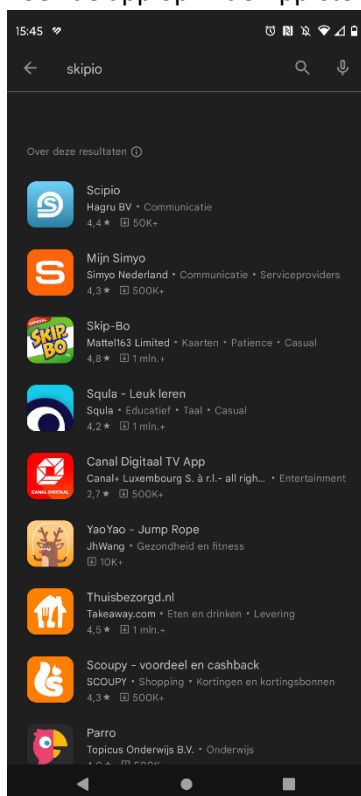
15:45

skipio

Over deze resultaten ⓘ

Scipio
Hagru BV • Communicatie
4,4 ★ 50K+

Mijn Simyo
Simyo Nederland • Communicatie • Serviceproviders
4,3 ★ 500K+

SKIP BO
Skip-Bo
Mattel163 Limited • Kaarten • Patience • Casual
4,8 ★ 1 mln.+

Squla - Leuk leren
Squla • Educatief • Taal • Casual
4,2 ★ 1 mln.+

CANAL DIGITAAL
Canal Digitaal TV App
Canal+ Luxembourg S. à r.l.- all righ... • Entertainment
2,7 ★ 500K+

YaoYao - Jump Rope
JhWang • Gezondheid en fitness
10K+

Thuisbezorgd.nl
Takeaway.com • Eten en drinken • Levering
4,5 ★ 1 mln.+

Scoupy - voordeel en cashback
SCOUPY • Shopping • Kortingen en kortingsbonnen
4,3 ★ 500K+

Parro
Topicus Onderwijs B.V. • Onderwijs
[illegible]